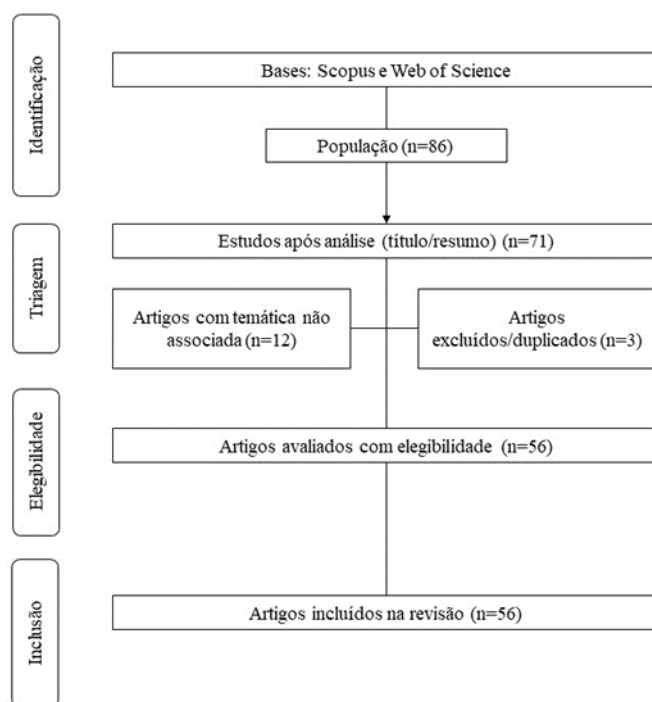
Identificação

Bases: Scopus e Web of Science

População (n=86)

Triagem

Estudos após análise (título/resumo) (n=71)

Artigos com temática não associada (n=12)

Artigos excluídos/duplicados (n=3)

Elegibilidade

Artigos avaliados com elegibilidade (n=56)

Inclusão

Artigos incluídos na revisão (n=56)